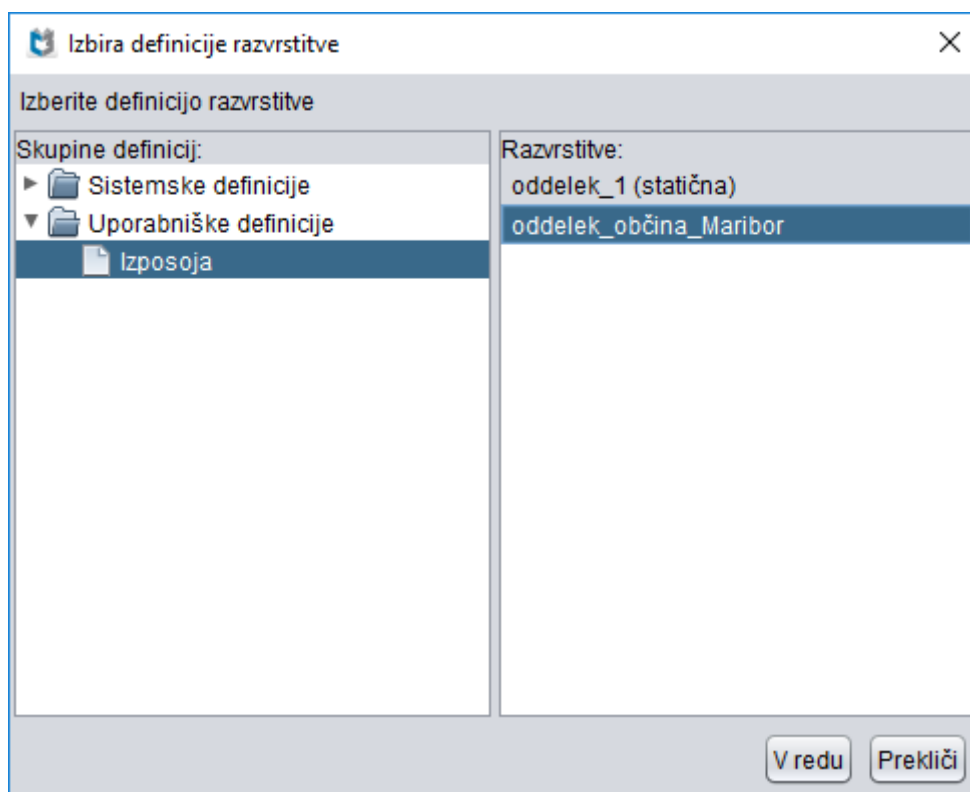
Izbira definicije razvrstitve

Izberite definicijo razvrstitve

Skupine definicij:
Sistemske definicije
Uporabniške definicije
Izposoja

Razvrstitve:
oddelek_1 (statična)
oddelek_občina_Maribor

V redu
Prekliči